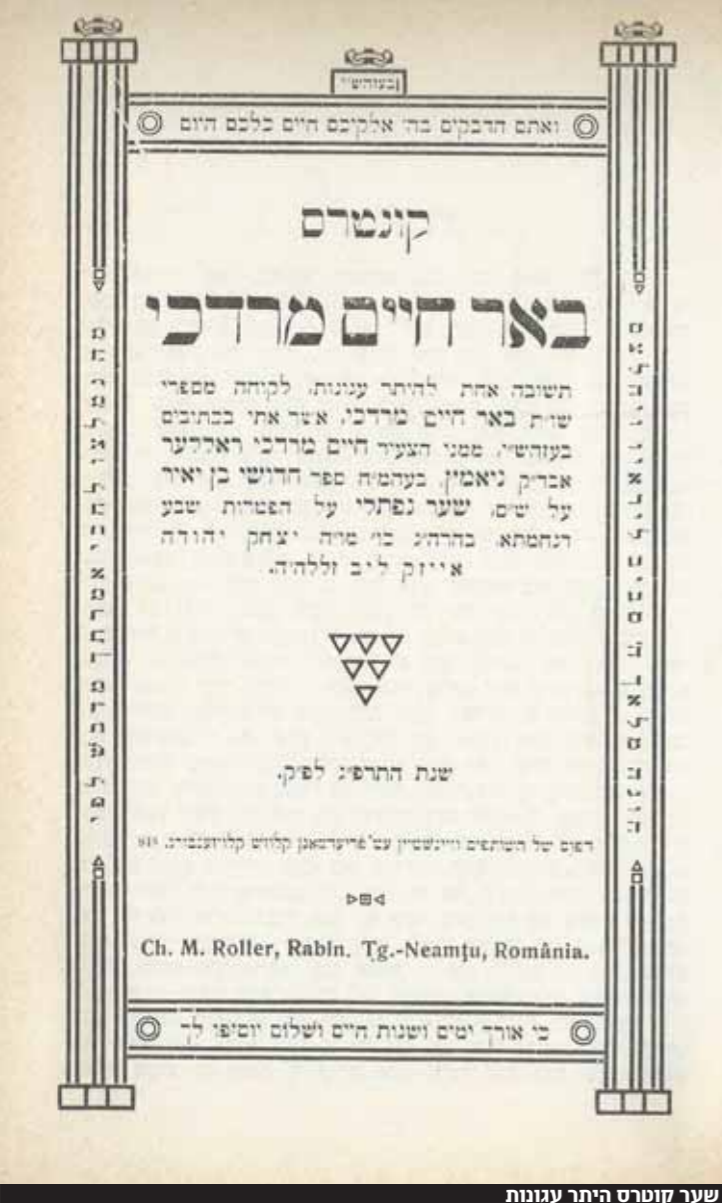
בעזהשי"ת

ואתם הדבקים בה' אלקיכם חיים כלכם היום

קונטרס

באר חיים מרדכי

תשובה אחת להיתר עגונות, לקוחה מספרי שו"ת באר חיים מרדכי, אשר אתי בכתובים בעזהשי"ת, מאתי הצעיר חיים מרדכי ראללער אבד"ק ניאמץ, בעהמ"ח ספר חדושי בן יאיר על ש"ס, שער נפתלי על הפטרות שבע דנחמתא. בהרה"ג בה"ר מ"ה יצחק יהודה אייזיק ליב זללה"ה.

שנת התרפ"ג לפ"ק.

דפוס של השותפים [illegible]

Ch. M. Roller, Rabin. Tg.-Neamţu, România.

כי אורך ימים ושנות חיים ושלום יוסיפו לך

שער קונטרס היתר עגונות